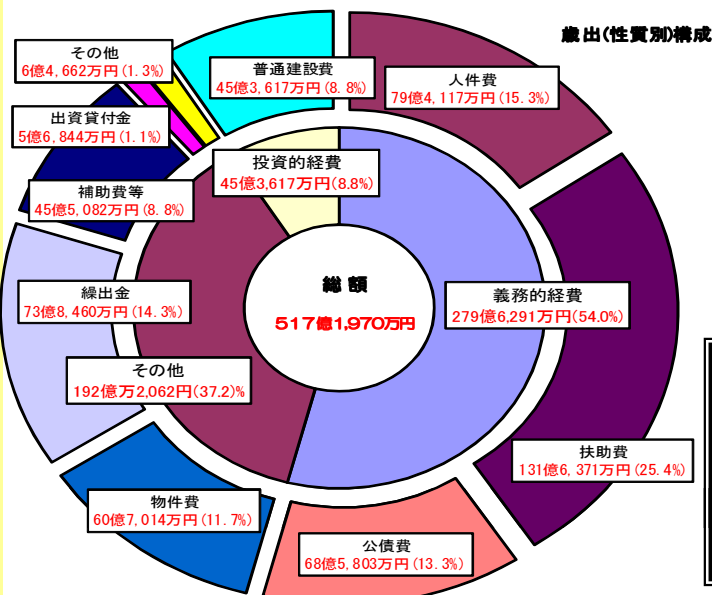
歳出(性質別)構成

その他
6億4,662万円(1.3%)

普通建設費
45億3,617万円(8.8%)

人件費
79億4,117万円(15.3%)

出資貸付金
5億6,844万円(1.1%)

投資的経費
45億3,617万円(8.8%)

補助費等
45億5,082万円(8.8%)

総額
517億1,970万円

繰出金
73億8,460万円(14.3%)

義務的経費
279億6,291万円(54.0%)

その他
192億万2,062円(37.2)%

扶助費
131億6,371万円(25.4%)

物件費
60億7,014万円(11.7%)

公債費
68億5,803万円(13.3%)